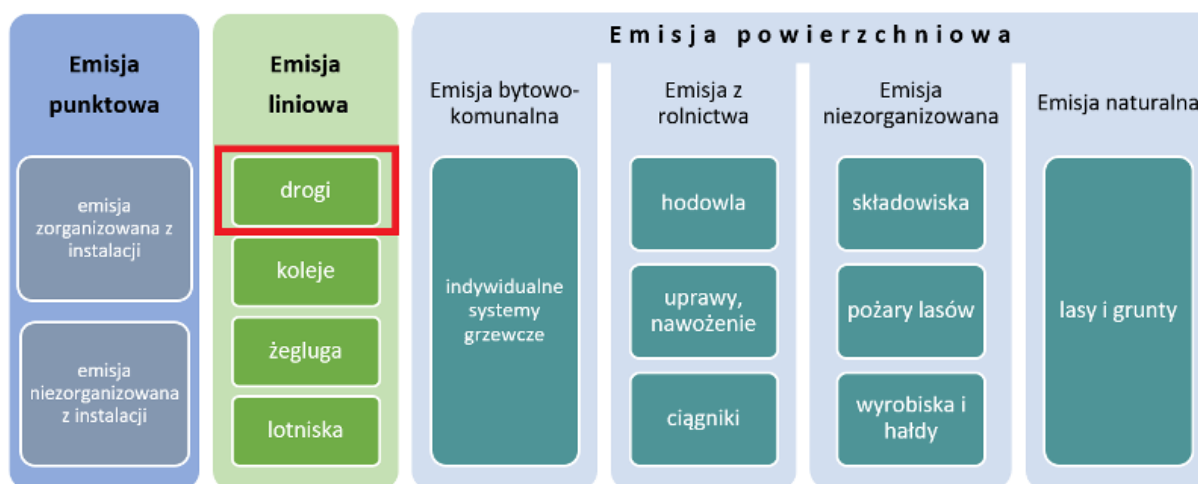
Emisja punktowa

emisja zorganizowana z instalacji

emisja niezorganizowana z instalacji

Emisja liniowa

drogi

koleje

żegluga

lotniska

Emisja powierzchniowa

Emisja bytowo-komunalna

indywidualne systemy grzewcze

Emisja z rolnictwa

hodowla

uprawy, nawożenie

ciągniki

Emisja niezorganizowana

składowiska

pożary lasów

wyrobiska i hałdy

Emisja naturalna

lasy i grunty